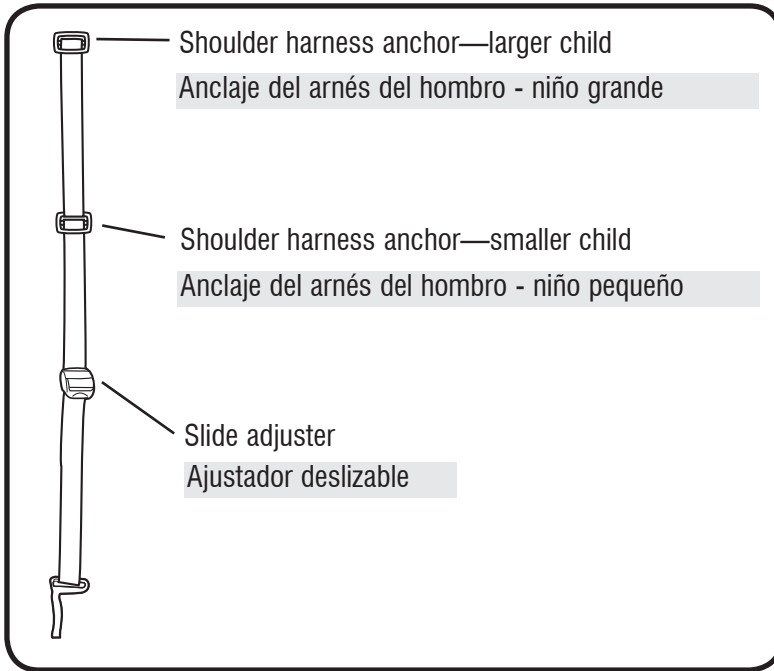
Shoulder harness anchor—larger child

Anclaje del arnés del hombro - niño grande

Shoulder harness anchor—smaller child

Anclaje del arnés del hombro - niño pequeño

Slide adjuster

Ajustador deslizable